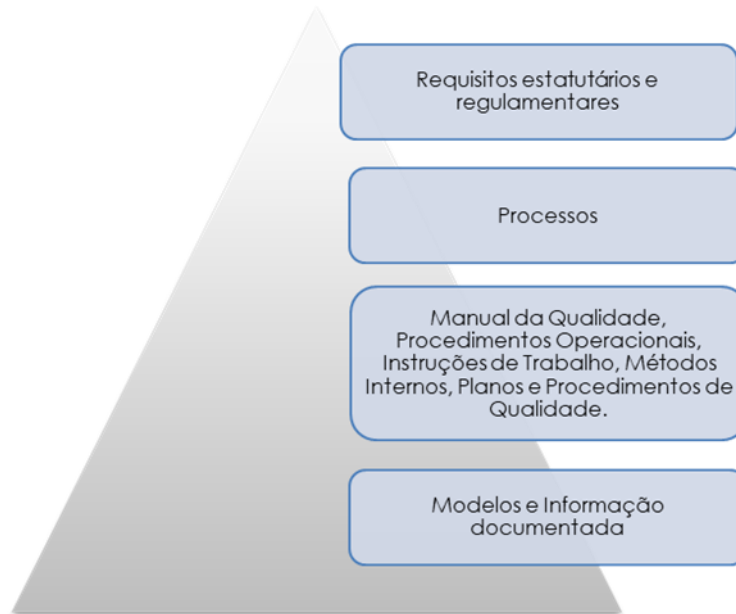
Requisitos estatutários e regulamentares

Processos

Manual da Qualidade, Procedimentos Operacionais, Instruções de Trabalho, Métodos Internos, Planos e Procedimentos de Qualidade.

Modelos e Informação documentada